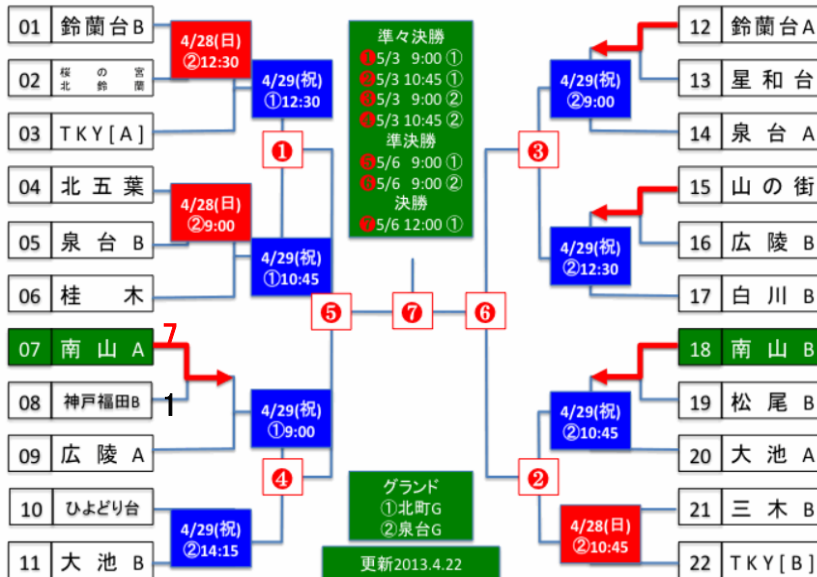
01 鈴蘭台B
02 桜の宮 北鈴蘭
03 TKY[A]
04 北五葉
05 泉台B
06 桂木
07 南山A
08 神戸福田B
09 広陵A
10 ひよどり台
11 大池B

4/28(日) ②12:30
4/29(祝) ①12:30
4/28(日) ②9:00
4/29(祝) ①10:45
7
1
4/29(祝) ①9:00
4/29(祝) ②14:15

準々決勝
❶5/3 9:00 ①
❷5/3 10:45 ①
❸5/3 9:00 ②
❹5/3 10:45 ②
準決勝
❺5/6 9:00 ①
❻5/6 9:00 ②
決勝
❼5/6 12:00 ①

❶ ❺ ❼ ❻ ❹ ❸ ❷

グランド
①北町G
②泉台G
更新2013.4.22

12 鈴蘭台A
13 星和台
14 泉台A
15 山の街
16 広陵B
17 白川B
18 南山B
19 松尾B
20 大池A
21 三木B
22 TKY[B]

4/29(祝) ②9:00
4/29(祝) ②12:30
4/29(祝) ②10:45
4/28(日) ②10:45